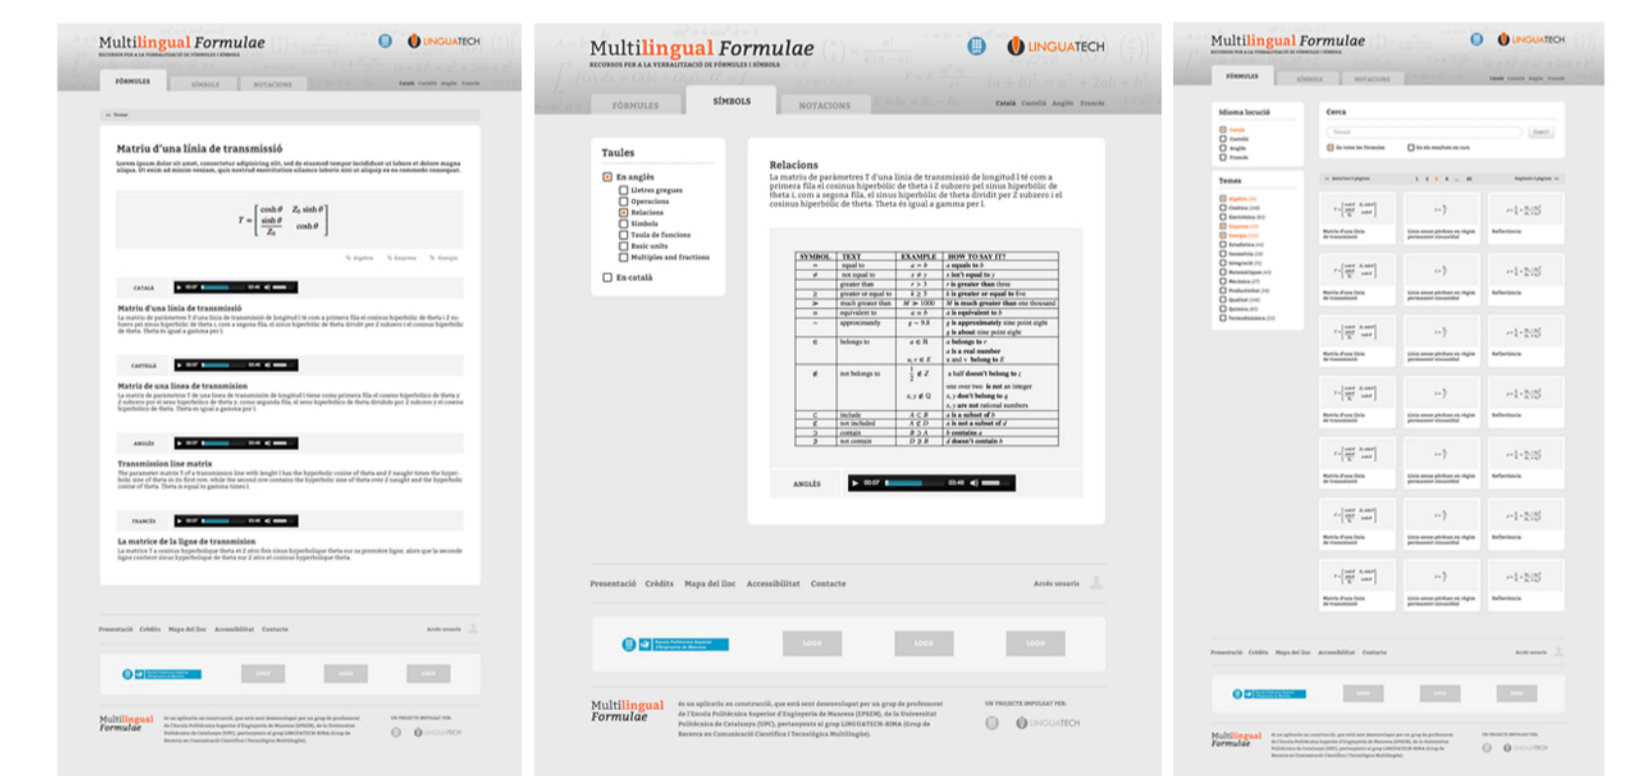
Multilingual Formulae
RECURSOS PER A LA VERBALITZACIÓ DE FÓRMULES I SÍMBOLS
LINGUATECH

FÓRMULES SÍMBOLS NOTACIONS

Matriu d'una línia de transmissió
Lorem ipsum dolor sit amet, consectetur adipisicing elit, sed do eiusmod tempor incididunt ut labore et dolore magna aliqua. Ut enim ad minim veniam, quis nostrud exercitation ullamco laboris nisi ut aliquip ex ea commodo consequat.

$T = \begin{bmatrix} \cosh\theta & Z_0 \sinh\theta \\ \frac{\sinh\theta}{Z_0} & \cosh\theta \end{bmatrix}$

CATALÀ
Matriu d'una línia de transmissió
CASTELLÀ
Matriz de una línea de transmisión
ANGLÈS
Transmission line matrix
FRANCÈS
La matrice de la ligne de transmission

Presentació Crèdits Mapa del lloc Accessibilitat Contacte

Multilingual Formulae
RECURSOS PER A LA VERBALITZACIÓ DE FÓRMULES I SÍMBOLS
LINGUATECH
FÓRMULES SÍMBOLS NOTACIONS
Català Castellà Anglès Francès

Taules
En anglès
Lletres gregues
Operacions
Relacions
Símbols
Taula de funcions
Basic units
Multiples and fractions
En català

Relacions
La matriu de paràmetres T d'una línia de transmissió de longitud l té com a primera fila el cosinus hiperbòlic de theta i Z subzero pel sinus hiperbòlic de theta i, com a segona fila, el sinus hiperbòlic de theta dividit per Z subzero i el cosinus hiperbòlic de theta. Theta és igual a gamma per l.

| SYMBOL | TEXT | EXAMPLE | HOW TO SAY IT? |
|---|---|---|---|
| $=$ | equal to | $a = b$ | a equals to b |
| $\neq$ | not equal to | $x \neq y$ | x isn't equal to y |
| $>$ | greater than | $r > 3$ | r is greater than three |
| $\geq$ | greater or equal to | $x \geq 5$ | x is greater or equal to five |
| $\gg$ | much greater than | $M \gg 1000$ | M is much greater than one thousand |
| $\equiv$ | equivalent to | $a \equiv b$ | a is equivalent to b |
| $\sim$ | approximately | $g \sim 9.8$ | g is approximately nine point eight |
| $\in$ | belongs to | $a \in \mathbb{R}$ | a belongs to r |
| $\notin$ | not belongs to | $\frac{1}{2} \notin Z$ | a half doesn't belong to z |
| $\subset$ | include | $A \subset B$ | A is a subset of B |
| $\not\subset$ | not included | $A \not\subset D$ | A is not a subset of d |
| $\ni$ | contain | $B \ni A$ | B contains A |
| $\not\ni$ | not contain | $D \not\ni B$ | d doesn't contain b |

ANGLÈS 00:07 03:46

Presentació Crèdits Mapa del lloc Accessibilitat Contacte Accés usuaris

LOGO LOGO LOGO

Multilingual Formulae
és un aplicatiu en construcció, que està sent desenvolupat per un grup de professorat de l'Escola Politècnica Superior d'Enginyeria de Manresa (EPSEM), de la Universitat Politècnica de Catalunya (UPC), pertanyents al grup LINGUATECH-BIMA (Grup de Recerca en Comunicació Científica i Tecnològica Multilingüe).
UN PROJECTE IMPULSAT PER:
LINGUATECH

Multilingual Formulae
FÓRMULES SÍMBOLS NOTACIONS
Idioma locució
Català Castellà Anglès Francès
Cerca
Temes
Matriu d'una línia de transmissió
Referència
Presentació Crèdits Mapa del lloc Accessibilitat Contacte